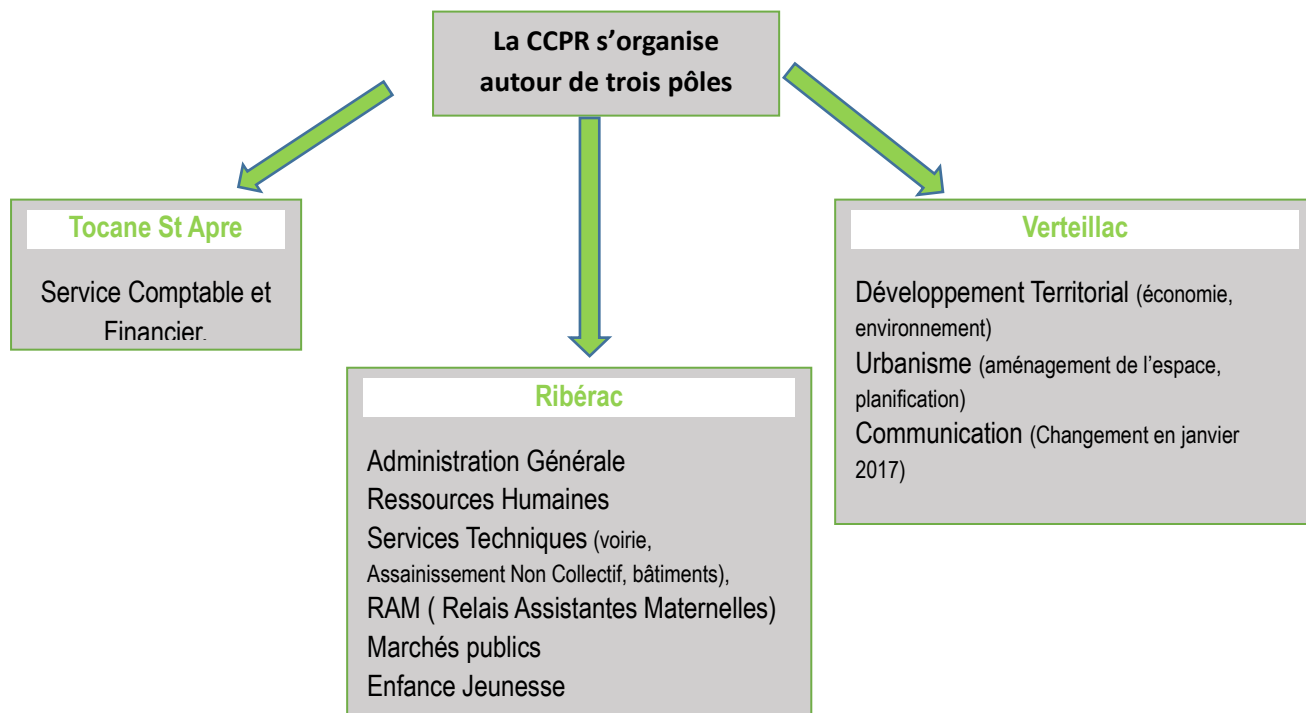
La CCPR s'organise autour de trois pôles

Tocane St Apre

Service Comptable et Financier.

Ribérac

Administration Générale
Ressources Humaines
Services Techniques (voirie, Assainissement Non Collectif, bâtiments),
RAM ( Relais Assistantes Maternelles)
Marchés publics
Enfance Jeunesse

Verteillac

Développement Territorial (économie, environnement)
Urbanisme (aménagement de l'espace, planification)
Communication (Changement en janvier 2017)